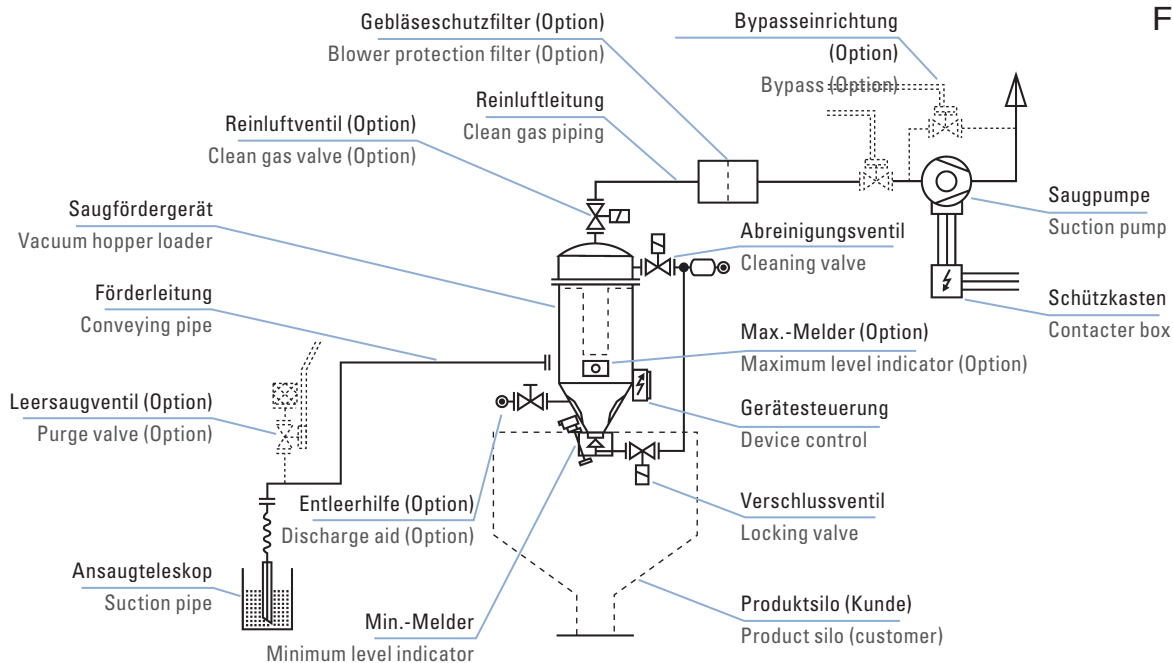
F

Gebläseschutzfilter (Option)
Blower protection filter (Option)

Bypasseinrichtung (Option)
Bypass (Option)

Reinluftleitung
Clean gas piping

Reinluftventil (Option)
Clean gas valve (Option)

Saugfördergerät
Vacuum hopper loader

Abreinigungsventil
Cleaning valve

Saugpumpe
Suction pump

Förderleitung
Conveying pipe

Schützkasten
Contacter box

Max.-Melder (Option)
Maximum level indicator (Option)

Leersaugventil (Option)
Purge valve (Option)

Gerätesteuerung
Device control

Entleerhilfe (Option)
Discharge aid (Option)

Verschlussventil
Locking valve

Ansaugteleskop
Suction pipe

Produktsilo (Kunde)
Product silo (customer)

Min.-Melder
Minimum level indicator